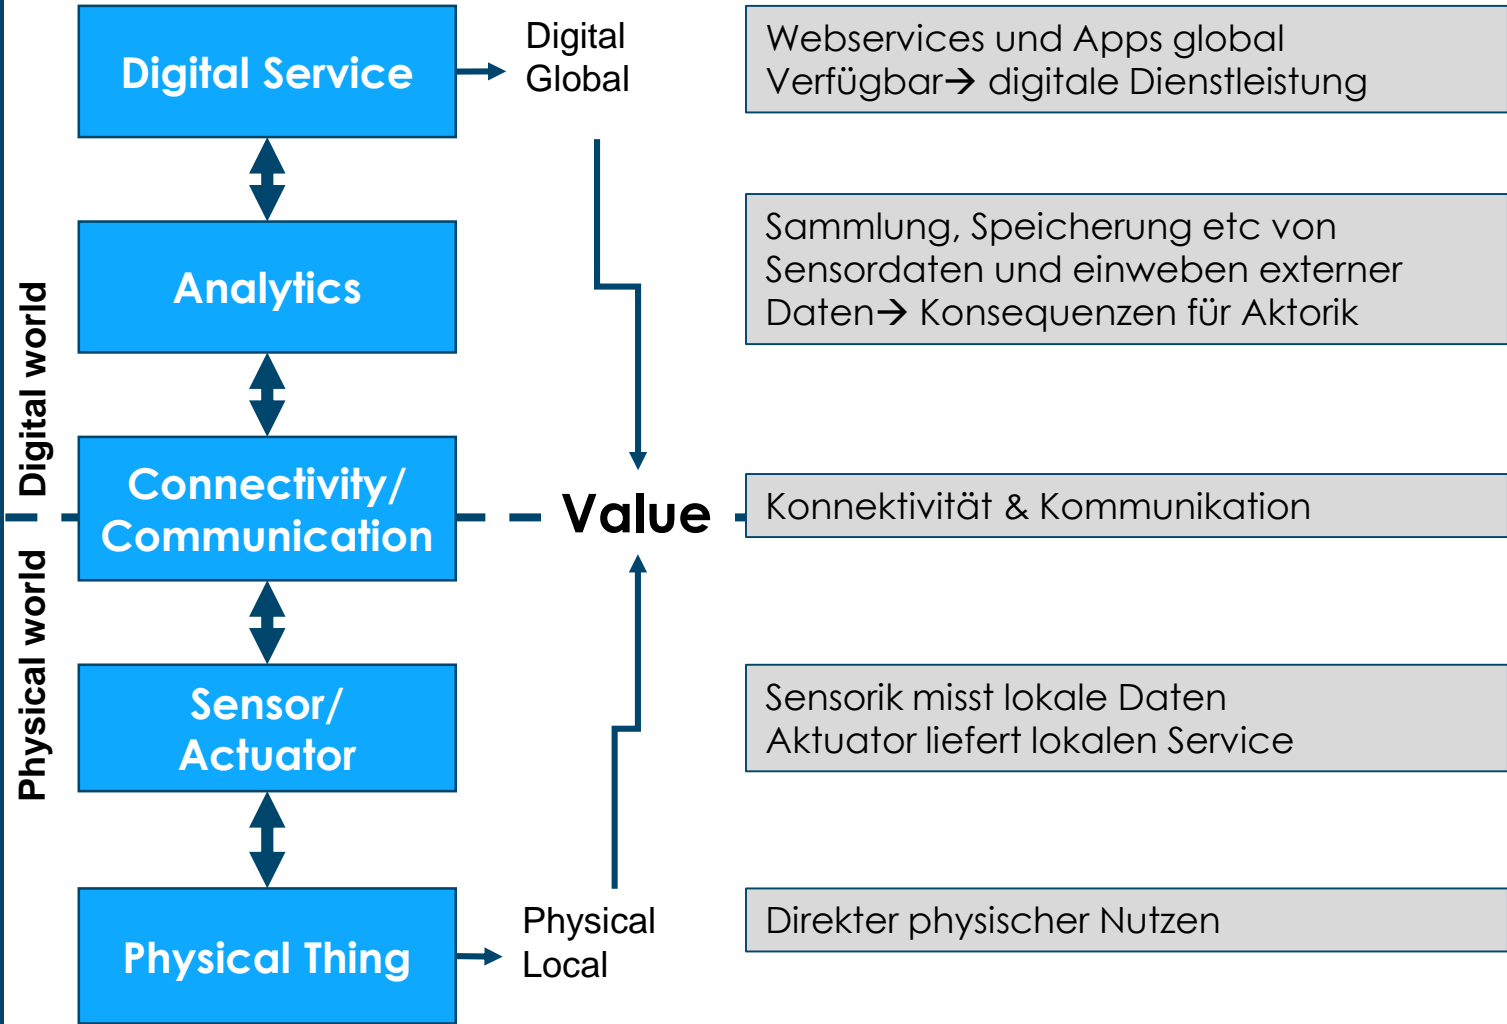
Digital Service

Digital
Global

Webservices und Apps global Verfügbar→ digitale Dienstleistung

Analytics

Sammlung, Speicherung etc von Sensordaten und einweben externer Daten→ Konsequenzen für Aktorik

Digital world

Connectivity/ Communication

Value

Konnektivität & Kommunikation

Physical world

Sensor/ Actuator

Sensorik misst lokale Daten
Aktuator liefert lokalen Service

Physical Thing

Physical
Local

Direkter physischer Nutzen